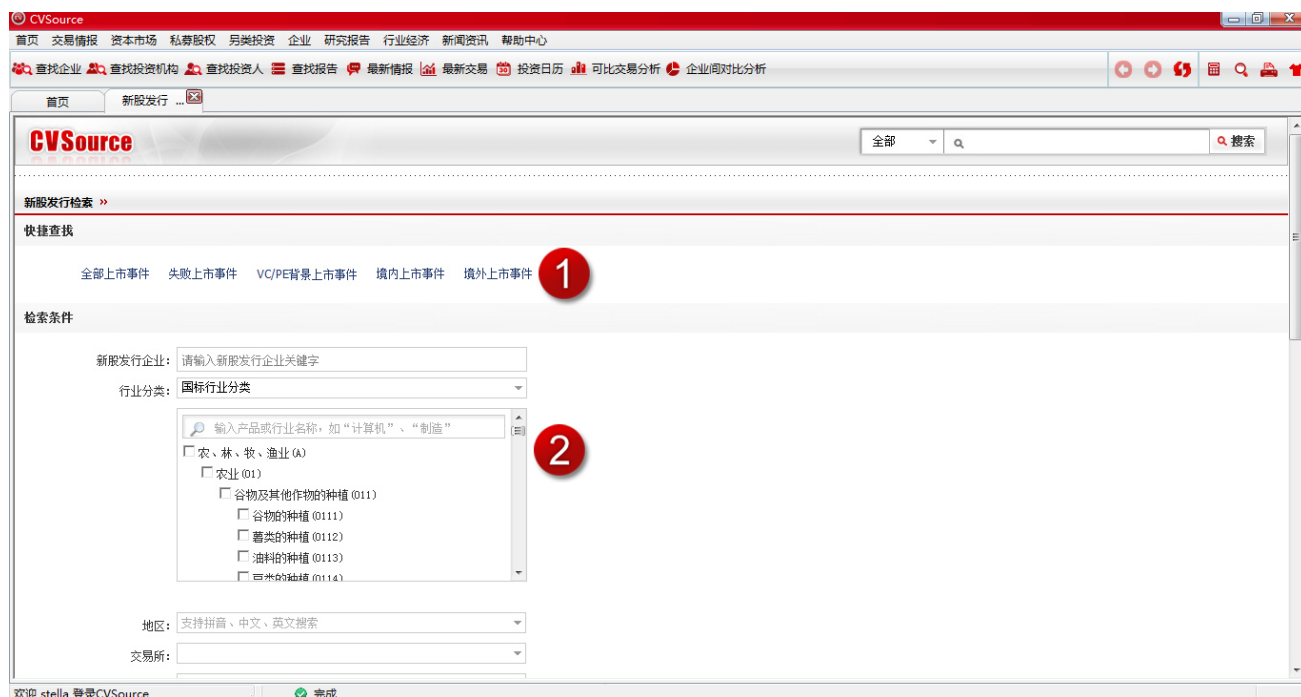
CVSource

首页 交易情报 资本市场 私募股权 另类投资 企业 研究报告 行业经济 新闻资讯 帮助中心

查找企业 查找投资机构 查找投资人 查找报告 最新情报 最新交易 投资日历 可比交易分析 企业间对比分析

首页 新股发行 ...

CVSource

全部 搜索

新股发行检索 »

快捷查找

全部上市事件 失败上市事件 VC/PE背景上市事件 境内上市事件 境外上市事件 1

检索条件

新股发行企业: 请输入新股发行企业关键字

行业分类: 国标行业分类

输入产品或行业名称，如“计算机”、“制造”

2

农、林、牧、渔业(A)
农业(01)
谷物及其他作物的种植(011)
谷物的种植(0111)
薯类的种植(0112)
油料的种植(0113)
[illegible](0114)

地区: 支持拼音、中文、英文搜索

交易所:

欢迎 stella 登录CVSource

完成